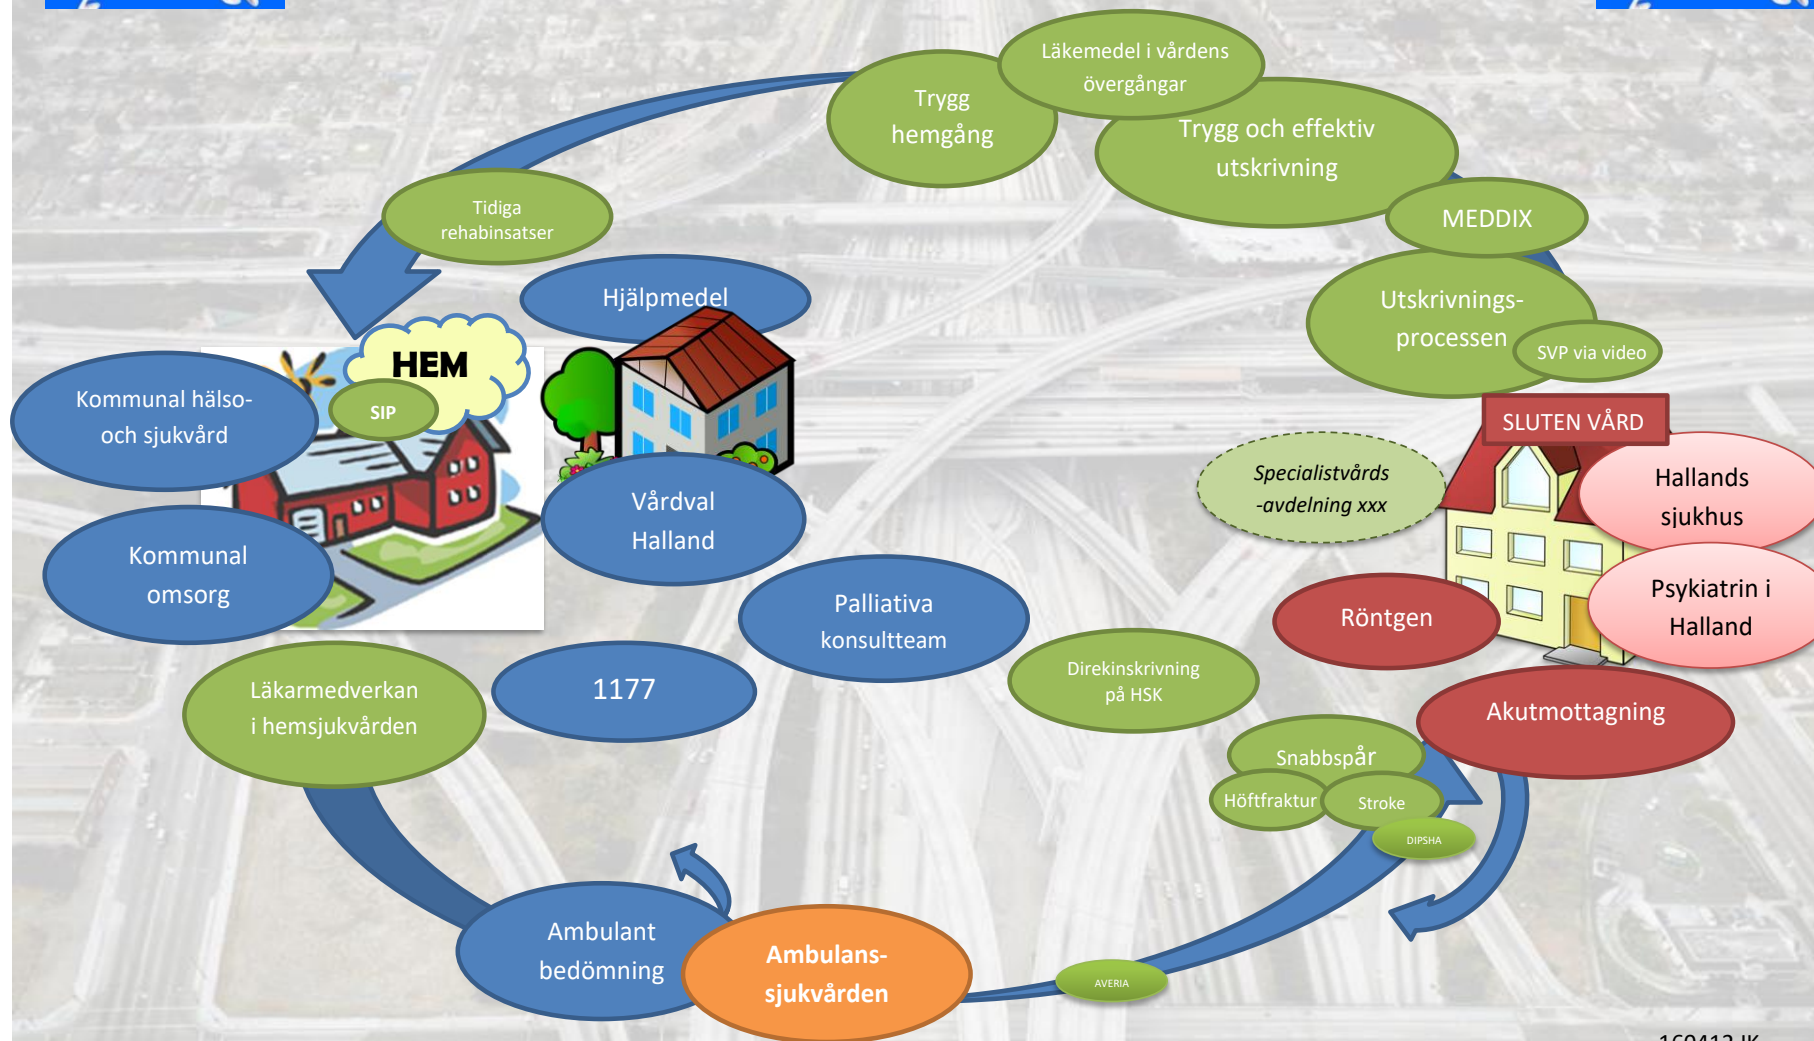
Läkemedel i vårdens övergångar

Trygg hemgång

Trygg och effektiv utskrivning

MEDDIX

Utskrivnings-processen

SVP via video

Tidiga rehabinsatser

Hjälpmedel

HEM

SIP

Kommunal hälso- och sjukvård

Vårdval Halland

Kommunal omsorg

SLUTEN VÅRD

Specialistvårds -avdelning xxx

Hallands sjukhus

Psykiatrin i Halland

Röntgen

Palliativa konsultteam

Läkarmedverkan i hemsjukvården

1177

Direkinskrivning på HSK

Akutmottagning

Snabbspår

Höftfraktur

Stroke

DIPSHA

Ambulant bedömning

Ambulans-sjukvården

AVERIA

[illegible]